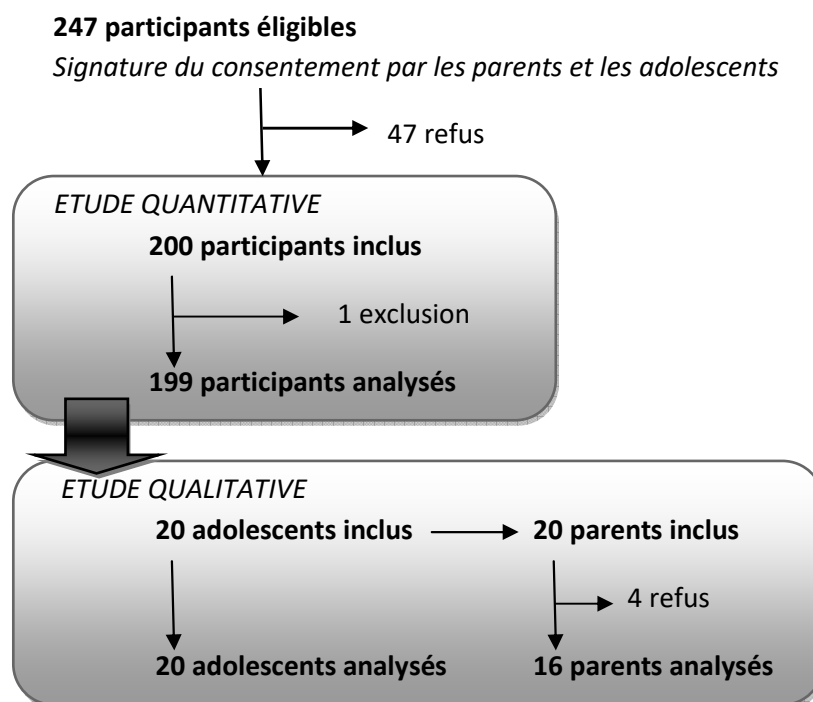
**247 participants éligibles**

*Signature du consentement par les parents et les adolescents*

47 refus

*ETUDE QUANTITATIVE*

**200 participants inclus**

1 exclusion

**199 participants analysés**

*ETUDE QUALITATIVE*

**20 adolescents inclus**

**20 parents inclus**

4 refus

**20 adolescents analysés**

**16 parents analysés**